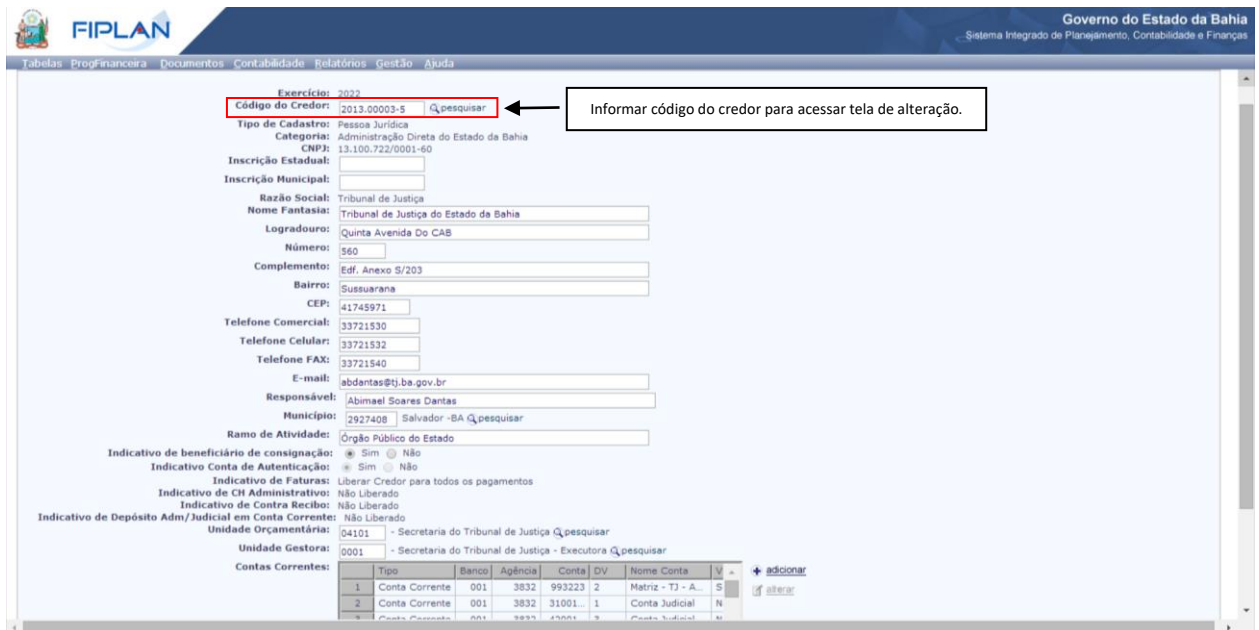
FIPLAN

Governo do Estado da Bahia
Sistema Integrado de Planejamento, Contabilidade e Finanças

Tabelas ProgFinanceira Documentos Contabilidade Relatórios Gestão Ajuda

Exercício: 2022
Código do Credor: 2013.00003-5 pesquisar

Informar código do credor para acessar tela de alteração.

Tipo de Cadastro: Pessoa Jurídica
Categoria: Administração Direta do Estado da Bahia
CNPJ: 13.100.722/0001-60
Inscrição Estadual:
Inscrição Municipal:
Razão Social: Tribunal de Justiça
Nome Fantasia: Tribunal de Justiça do Estado da Bahia
Logradouro: Quinta Avenida Do CAB
Número: 560
Complemento: Edf. Anexo S/203
Bairro: Sussuarana
CEP: 41745971
Telefone Comercial: 33721530
Telefone Celular: 33721532
Telefone FAX: 33721540
E-mail: abdantas@tj.ba.gov.br
Responsável: Abimael Soares Dantas
Município: 2927408 Salvador -BA pesquisar
Ramo de Atividade: Órgão Público do Estado
Indicativo de beneficiário de consignação: Sim Não
Indicativo Conta de Autenticação: Sim Não
Indicativo de Faturas: Liberar Credor para todos os pagamentos
Indicativo de CH Administrativo: Não Liberado
Indicativo de Contra Recibo: Não Liberado
Indicativo de Depósito Adm/Judicial em Conta Corrente: Não Liberado
Unidade Orçamentária: 04101 - Secretaria do Tribunal de Justiça pesquisar
Unidade Gestora: 0001 - Secretaria do Tribunal de Justiça - Executora pesquisar
Contas Correntes:

| | Tipo | Banco | Agência | Conta | DV | Nome Conta | V |
|---|---|---|---|---|---|---|---|
| 1 | Conta Corrente | 001 | 3832 | 993223 | 2 | Matriz - TJ - A... | S |
| 2 | Conta Corrente | 001 | 3832 | 31001... | 1 | Conta Judicial | N |
| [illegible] | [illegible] | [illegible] | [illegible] | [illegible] | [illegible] | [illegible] | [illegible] |

adicionar
alterar